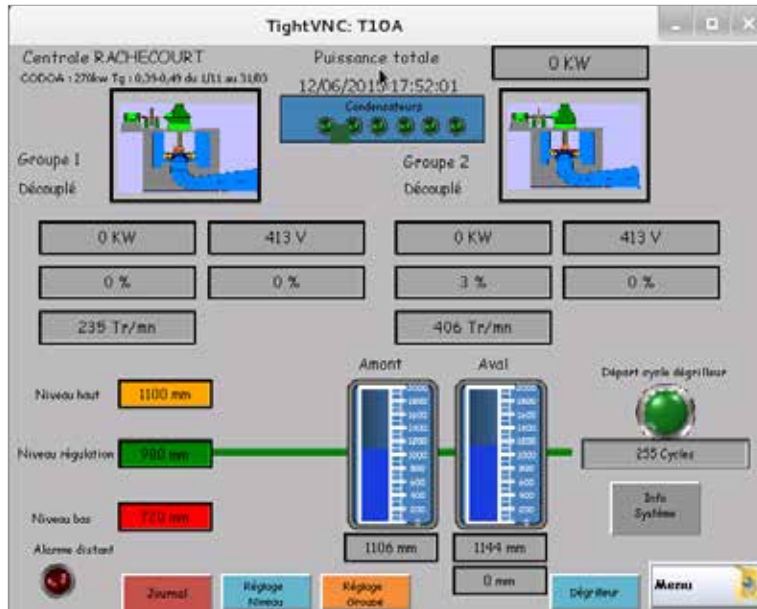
TightVNC: T10A

Centrale RACHECOURT
CODOA : 270kw Tg : 0,35-0,49 du 1/11 au 31/03

Puissance totale
12/06/2015 17:52:01

0 KW

Condensateurs

Groupe 1
Découplé

Groupe 2
Découplé

0 KW
413 V
0 KW
413 V
0 %
0 %
3 %
0 %
235 Tr/mn
406 Tr/mn

Amont
Aval

Départ cycle dégrilleur

Niveau haut
1100 mm
Niveau régulation
980 mm
Niveau bas
720 mm

255 Cycles

Info Système

1106 mm
1144 mm
0 mm

Alarme distant

Journal
Réglage Niveau
Réglage Groupe
Dégrilleur
Menu